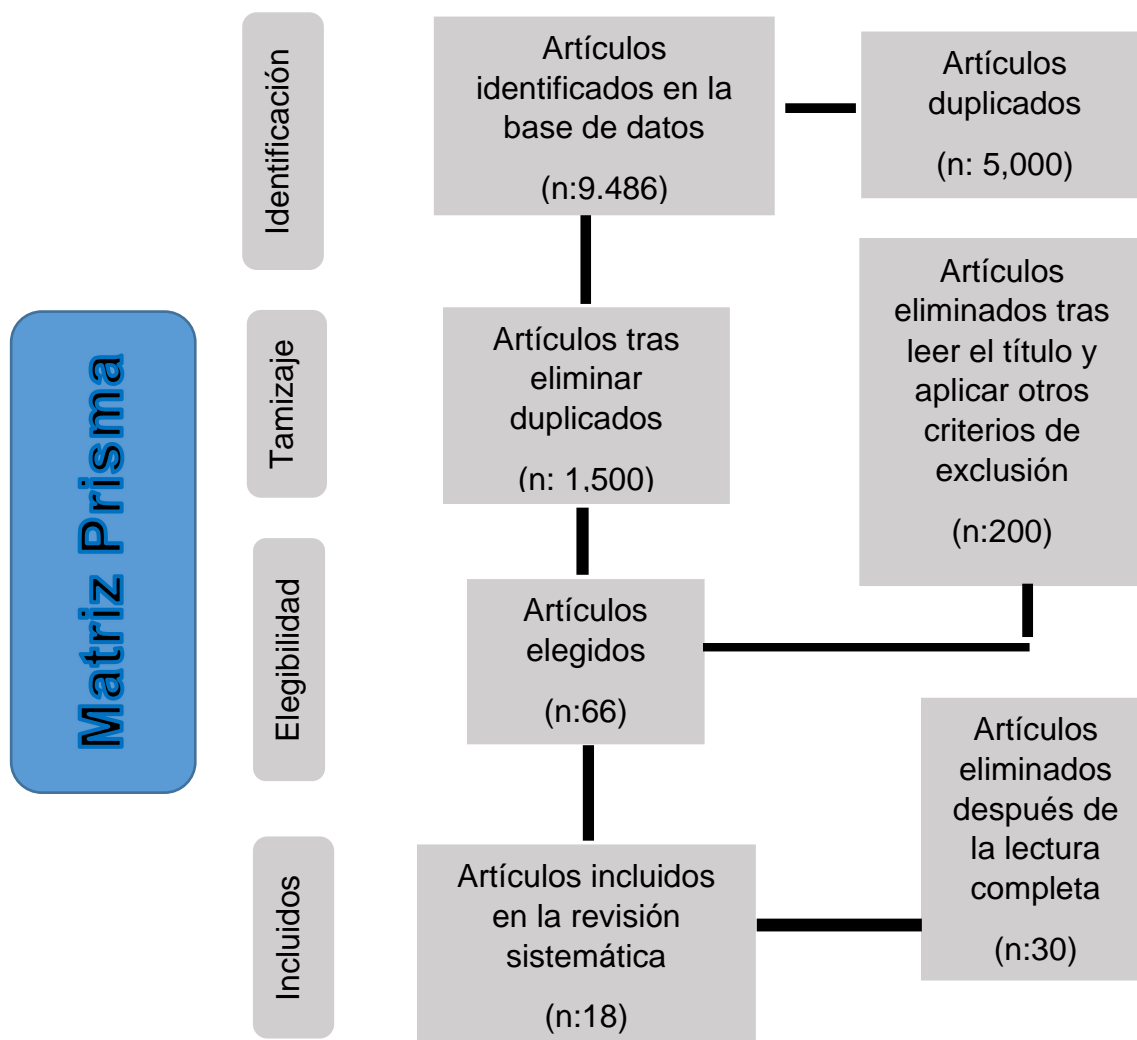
Matriz Prisma

Identificación

Artículos identificados en la base de datos

(n:9.486)

Artículos duplicados

(n: 5,000)

Tamizaje

Artículos tras eliminar duplicados

(n: 1,500)

Artículos eliminados tras leer el título y aplicar otros criterios de exclusión

(n:200)

Elegibilidad

Artículos elegidos

(n:66)

Incluidos

Artículos incluidos en la revisión sistemática

(n:18)

Artículos eliminados después de la lectura completa

(n:30)